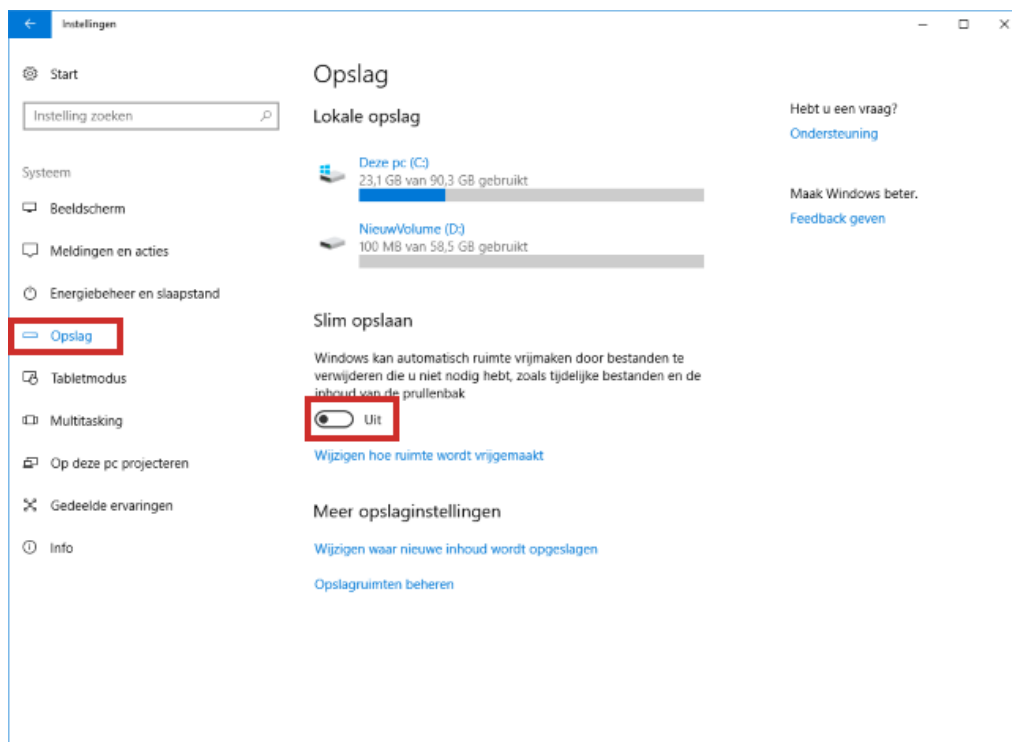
Instellingen

Start

Instelling zoeken

Systeem

Beeldscherm

Meldingen en acties

Energiebeheer en slaapstand

Opslag

Tabletmodus

Multitasking

Op deze pc projecteren

Gedeelde ervaringen

Info

Opslag

Lokale opslag

Deze pc (C:)
23,1 GB van 90,3 GB gebruikt

NieuwVolume (D:)
100 MB van 58,5 GB gebruikt

Slim opslaan

Windows kan automatisch ruimte vrijmaken door bestanden te verwijderen die u niet nodig hebt, zoals tijdelijke bestanden en de inhoud van de prullenbak

Uit

Wijzigen hoe ruimte wordt vrijgemaakt

Meer opslaginstellingen

Wijzigen waar nieuwe inhoud wordt opgeslagen

Opslagruimten beheren

Hebt u een vraag?
Ondersteuning

Maak Windows beter.
Feedback geven